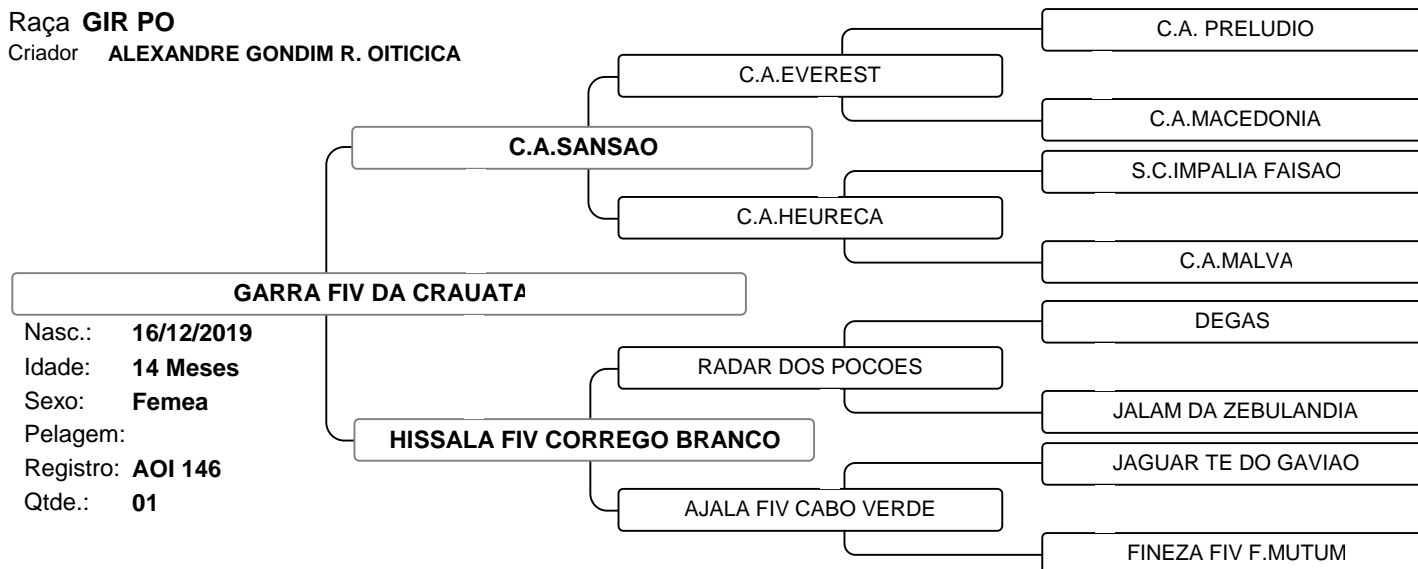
Raça GIR PO
Criador ALEXANDRE GONDIM R. OITICICA

C.A. PRELUDIO

C.A.EVEREST

C.A.MACEDONIA

C.A.SANSAO

S.C.IMPALIA FAISAO

C.A.HEURECA

C.A.MALVA

GARRA FIV DA CRAUATA

Nasc.: 16/12/2019
Idade: 14 Meses
Sexo: Femea
Pelagem:
Registro: AOI 146
Qtde.: 01

DEGAS

RADAR DOS POCOES

JALAM DA ZEBULANDIA

HISSALA FIV CORREGO BRANCO

JAGUAR TE DO GAVIAO

AJALA FIV CABO VERDE

FINEZA FIV F.MUTUM